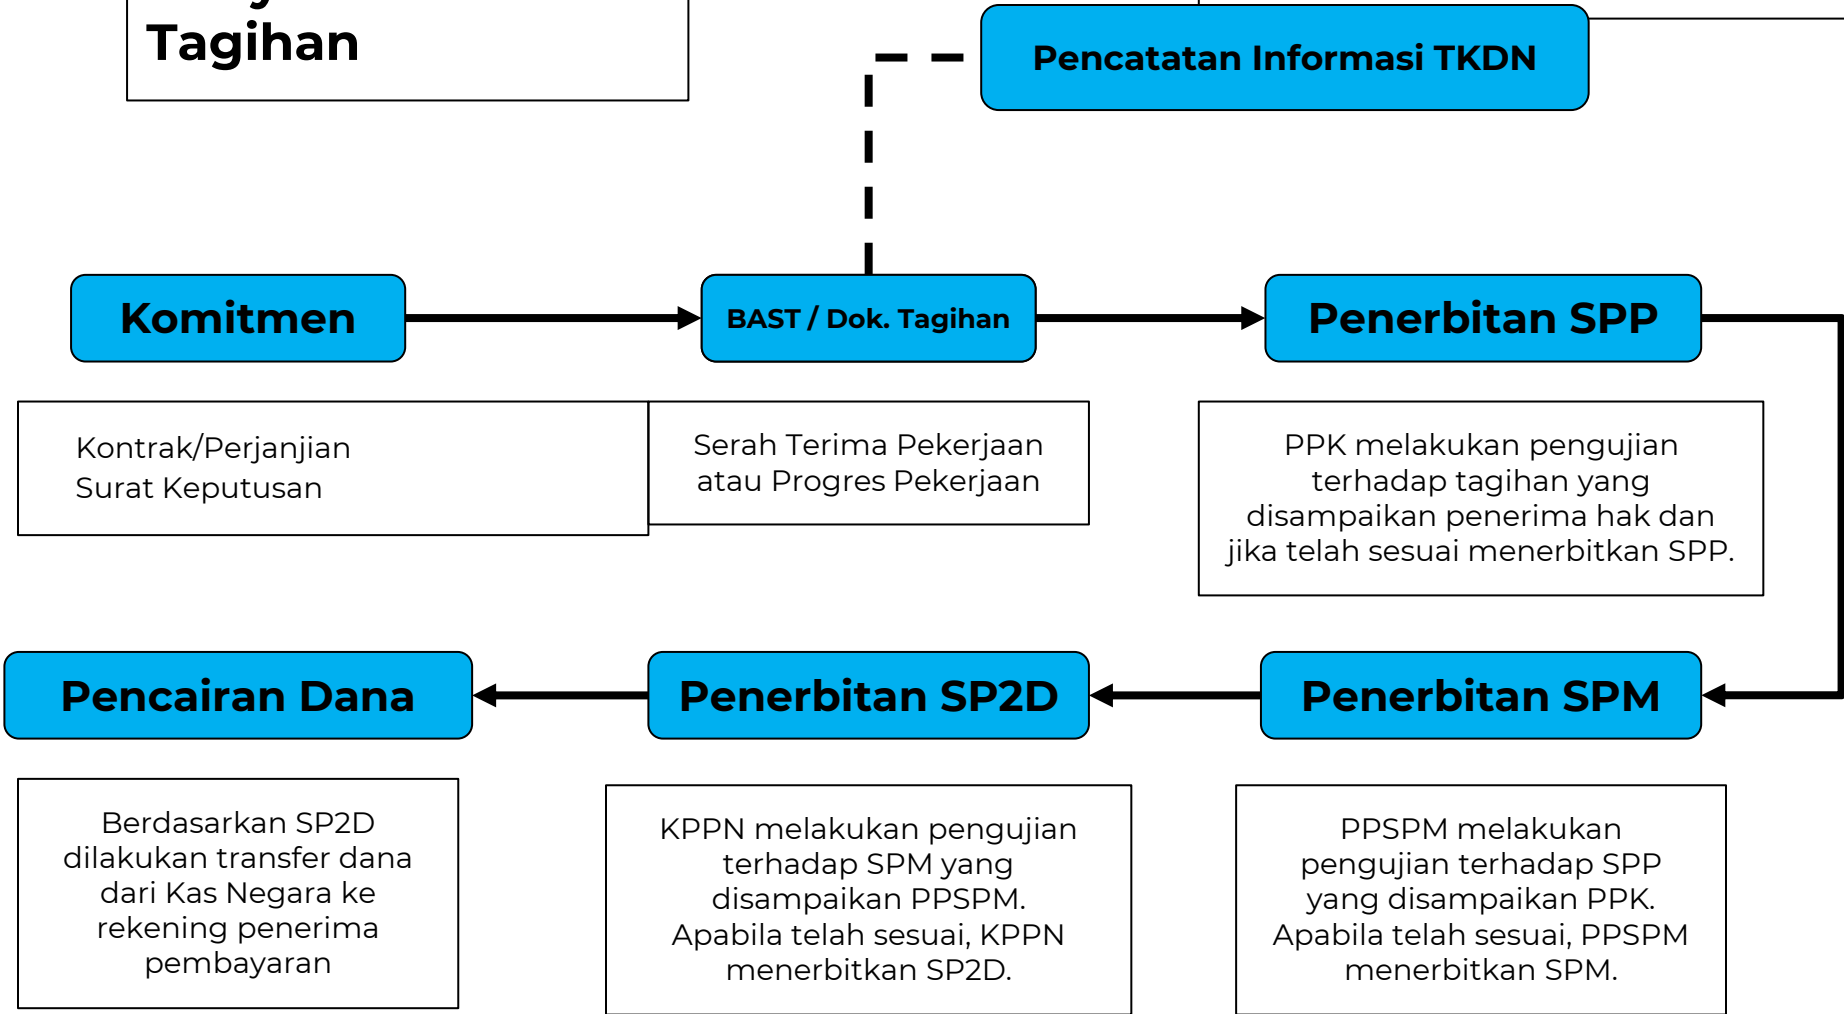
Tagihan

Pencatatan Informasi TKDN

Komitmen

BAST / Dok. Tagihan

Penerbitan SPP

Kontrak/Perjanjian
Surat Keputusan

Serah Terima Pekerjaan atau Progres Pekerjaan

PPK melakukan pengujian terhadap tagihan yang disampaikan penerima hak dan jika telah sesuai menerbitkan SPP.

Pencairan Dana

Penerbitan SP2D

Penerbitan SPM

Berdasarkan SP2D dilakukan transfer dana dari Kas Negara ke rekening penerima pembayaran

KPPN melakukan pengujian terhadap SPM yang disampaikan PPSPM. Apabila telah sesuai, KPPN menerbitkan SP2D.

PPSPM melakukan pengujian terhadap SPP yang disampaikan PPK. Apabila telah sesuai, PPSPM menerbitkan SPM.